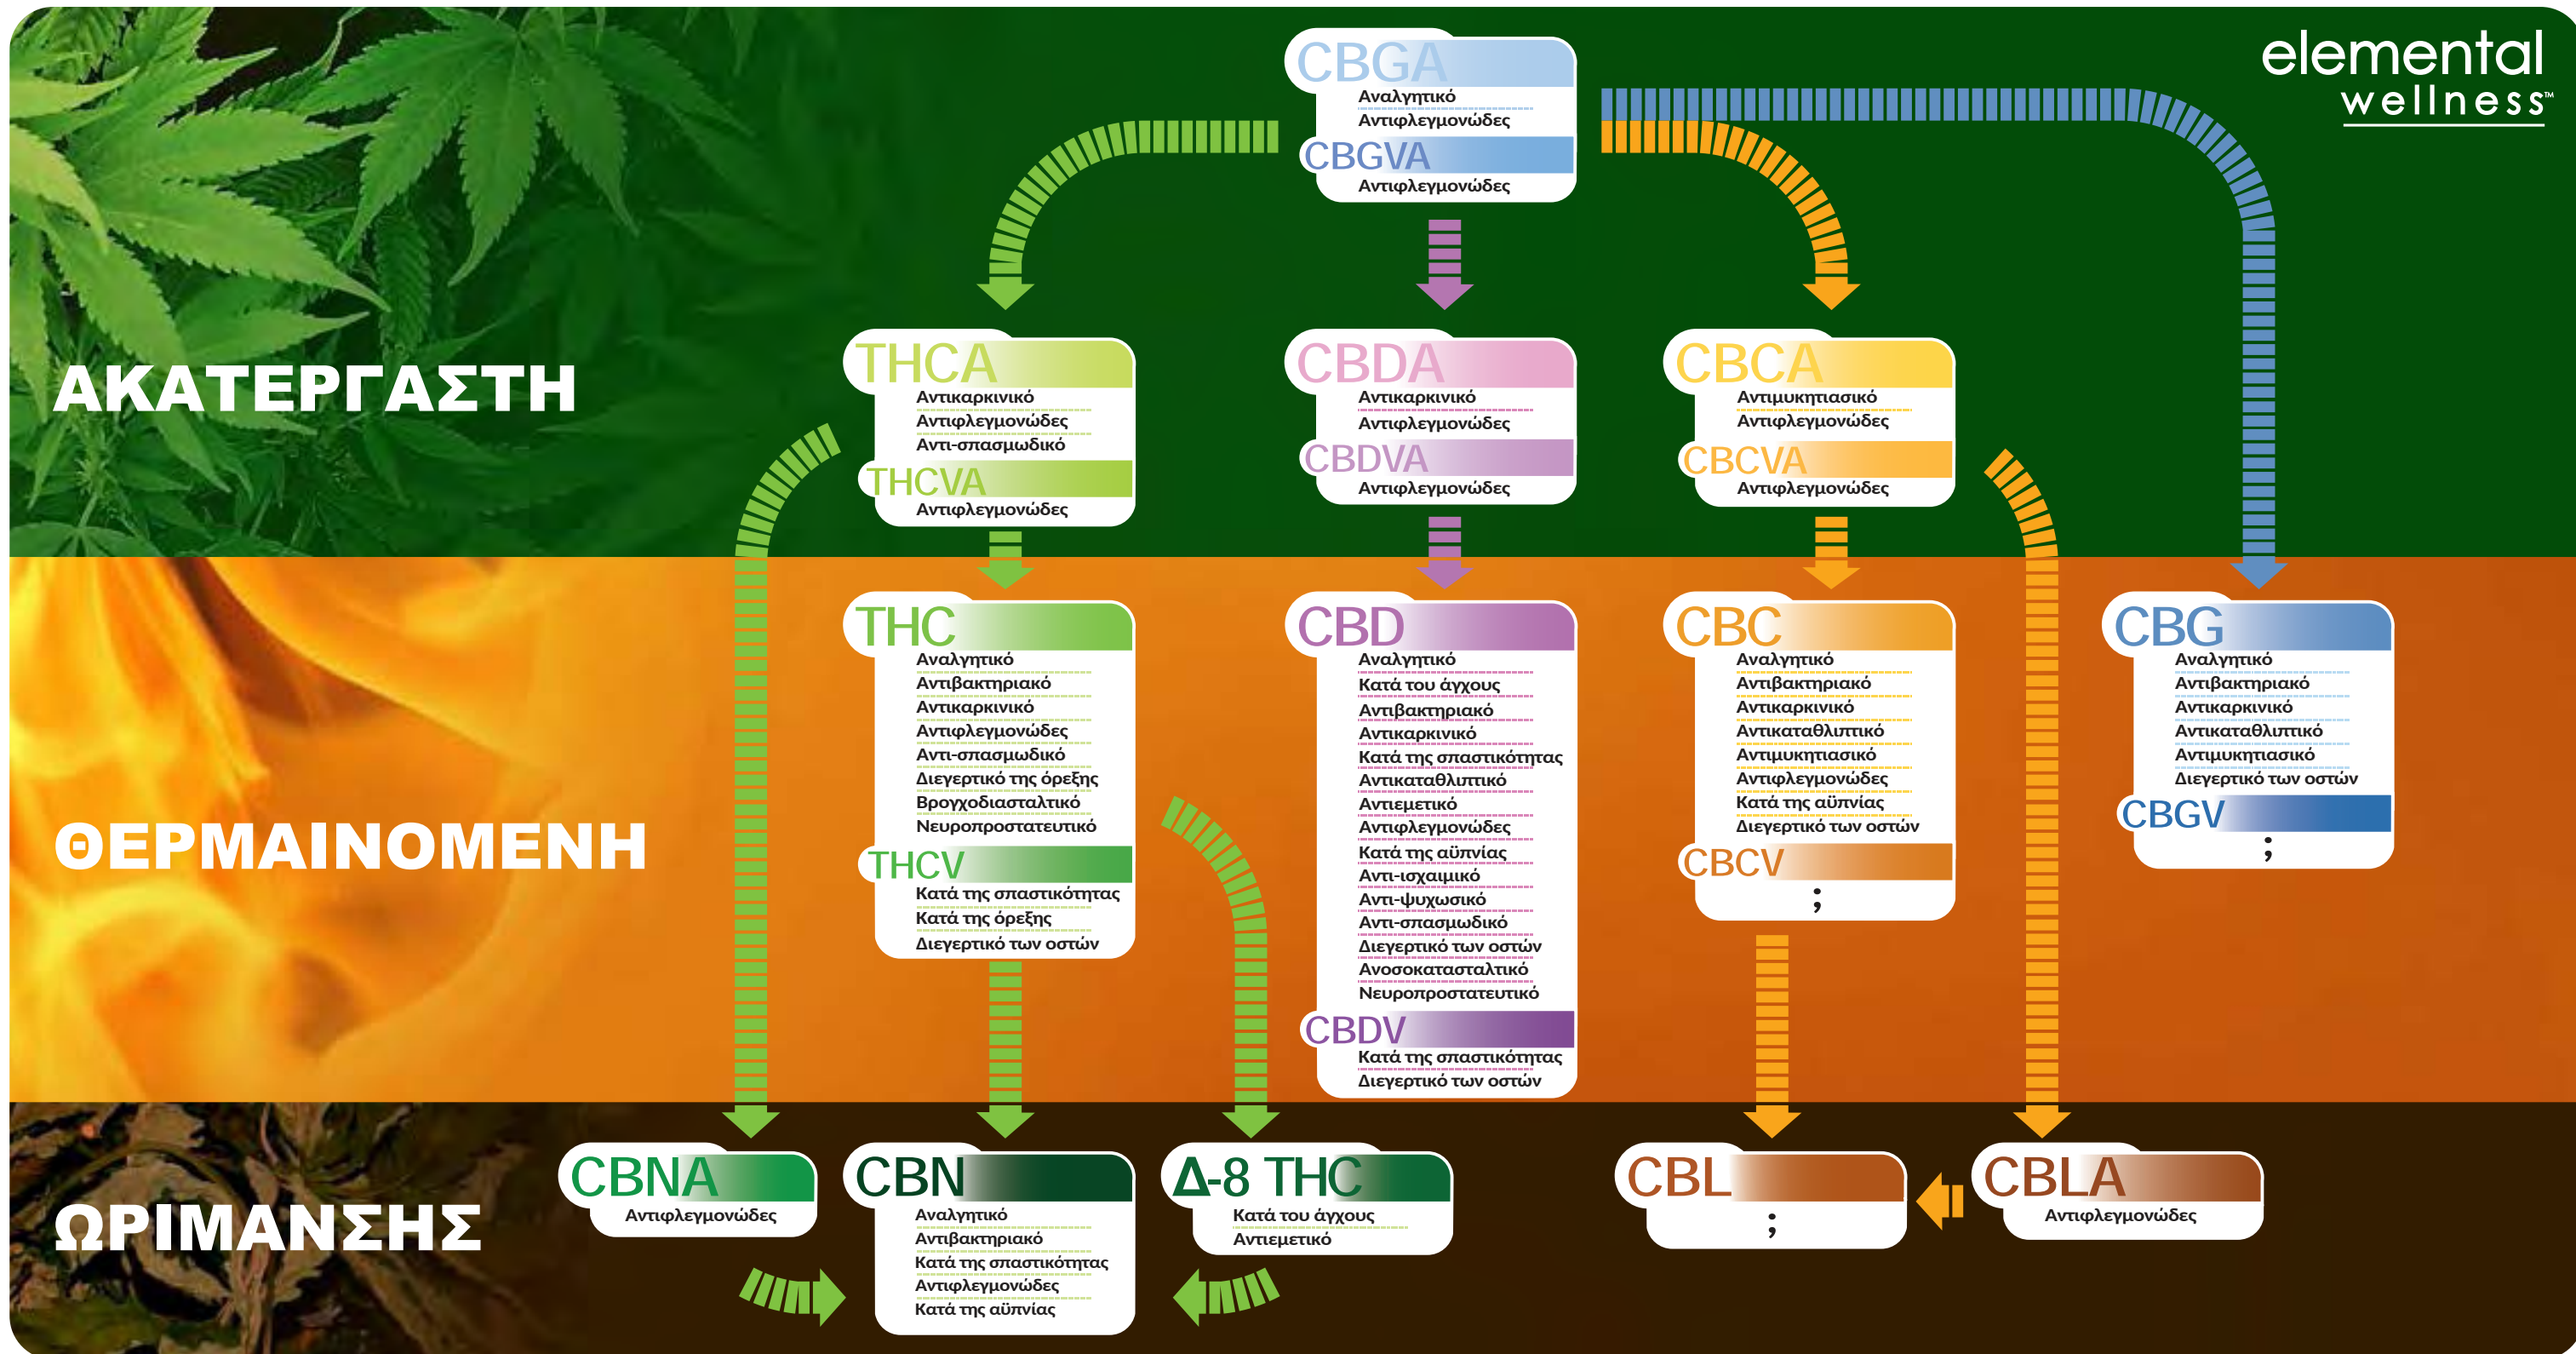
elemental wellness™

CBGA
Αναλγητικό
Αντιφλεγμονώδες
CBGVA
Αντιφλεγμονώδες

ΑΚΑΤΕΡΓΑΣΤΗ

THCA
Αντικαρκινικό
Αντιφλεγμονώδες
Αντι-σπασμωδικό
THCVA
Αντιφλεγμονώδες

CBDA
Αντικαρκινικό
Αντιφλεγμονώδες
CBDVA
Αντιφλεγμονώδες

CBCA
Αντιμυκητιασικό
Αντιφλεγμονώδες
CBCVA
Αντιφλεγμονώδες

ΘΕΡΜΑΙΝΟΜΕΝΗ

THC
Αναλγητικό
Αντιβακτηριακό
Αντικαρκινικό
Αντιφλεγμονώδες
Αντι-σπασμωδικό
Διεγερτικό της όρεξης
Βρογχοδιασταλτικό
Νευροπροστατευτικό
THCV
Κατά της σπαστικότητας
Κατά της όρεξης
Διεγερτικό των οστών

CBD
Αναλγητικό
Κατά του άγχους
Αντιβακτηριακό
Αντικαρκινικό
Κατά της σπαστικότητας
Αντικαταθλιπτικό
Αντιεμετικό
Αντιφλεγμονώδες
Κατά της αϋπνίας
Αντι-ισχαιμικό
Αντι-ψυχωσικό
Αντι-σπασμωδικό
Διεγερτικό των οστών
Ανοσοκατασταλτικό
Νευροπροστατευτικό
CBDV
Κατά της σπαστικότητας
Διεγερτικό των οστών

CBC
Αναλγητικό
Αντιβακτηριακό
Αντικαρκινικό
Αντικαταθλιπτικό
Αντιμυκητιασικό
Αντιφλεγμονώδες
Κατά της αϋπνίας
Διεγερτικό των οστών
CBCV
;

CBG
Αναλγητικό
Αντιβακτηριακό
Αντικαρκινικό
Αντικαταθλιπτικό
Αντιμυκητιασικό
Διεγερτικό των οστών
CBGV
;

ΩΡΙΜΑΝΣΗΣ

CBNA
Αντιφλεγμονώδες

CBN
Αναλγητικό
Αντιβακτηριακό
Κατά της σπαστικότητας
Αντιφλεγμονώδες
Κατά της αϋπνίας

Δ-8 THC
Κατά του άγχους
Αντιεμετικό

CBL
;

CBLA
Αντιφλεγμονώδες